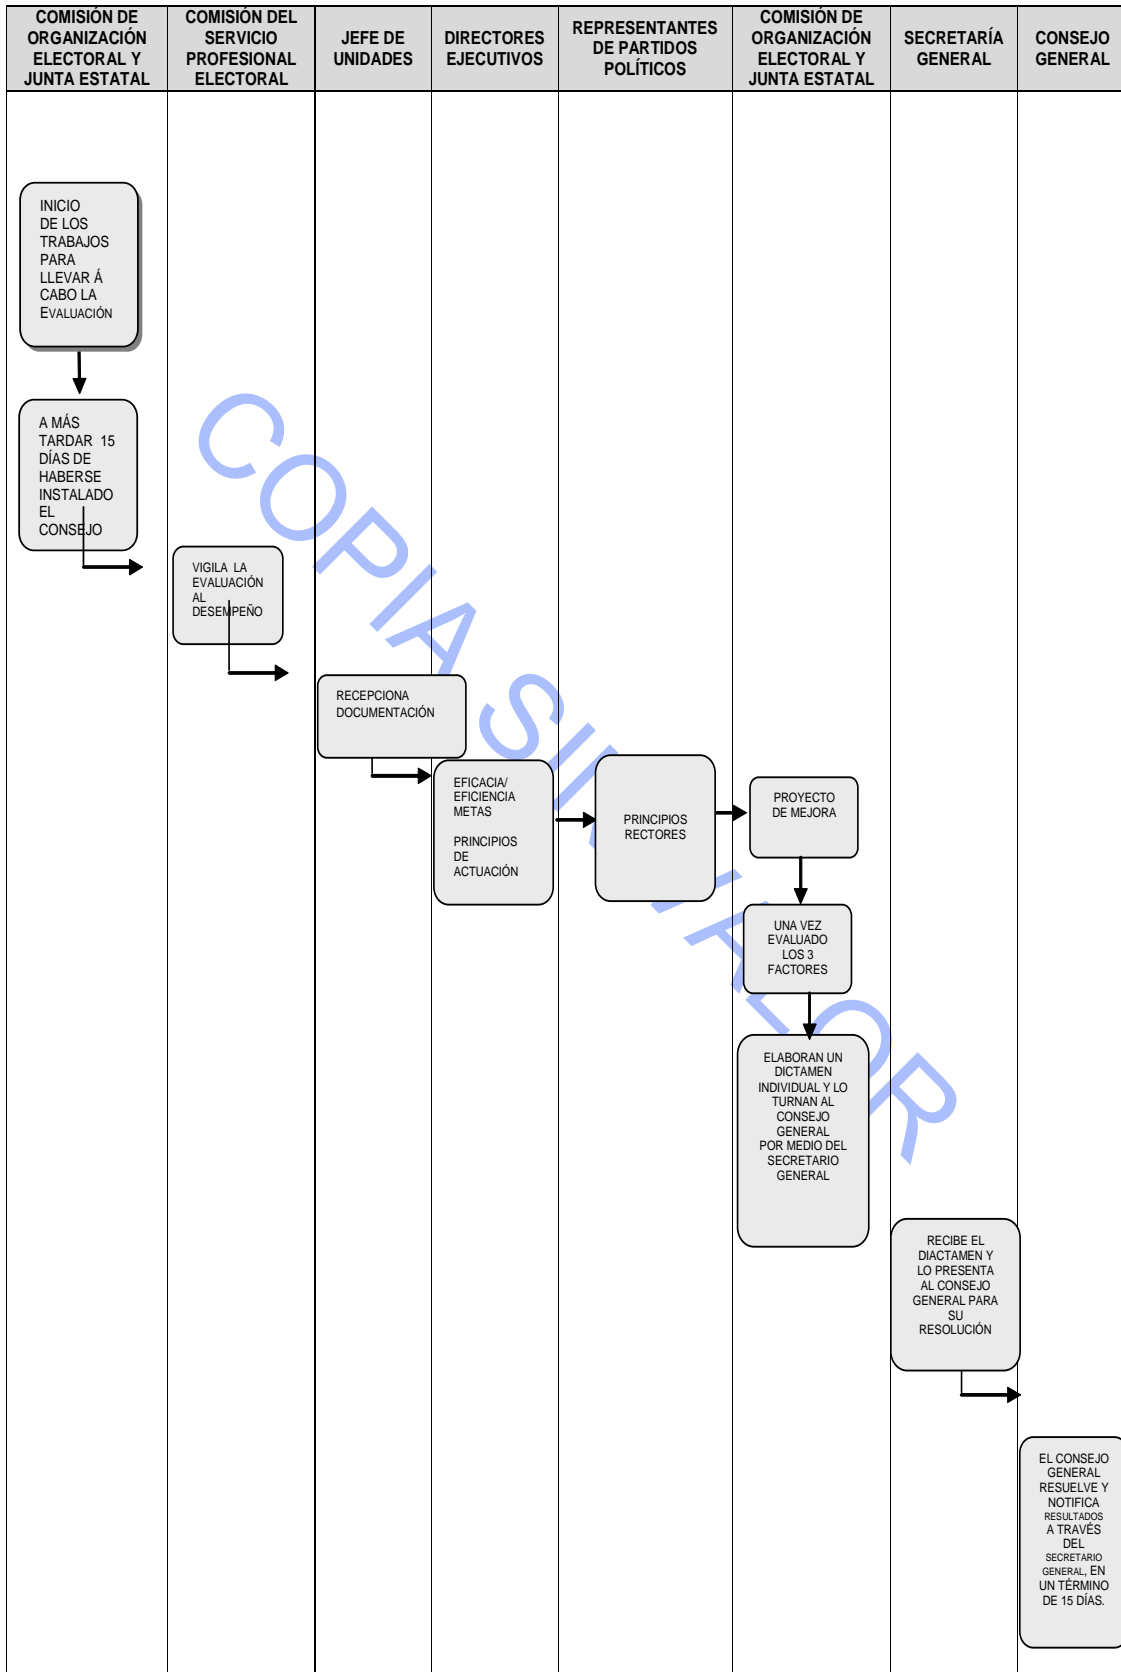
| COMISIÓN DE ORGANIZACIÓN ELECTORAL Y JUNTA ESTATAL | COMISIÓN DEL SERVICIO PROFESIONAL ELECTORAL | JEFE DE UNIDADES | DIRECTORES EJECUTIVOS | REPRESENTANTES DE PARTIDOS POLÍTICOS | COMISIÓN DE ORGANIZACIÓN ELECTORAL Y JUNTA ESTATAL | SECRETARÍA GENERAL | CONSEJO GENERAL |
|---|---|---|---|---|---|---|---|

INICIO DE LOS TRABAJOS PARA LLEVAR Á CABO LA EVALUACIÓN

A MÁS TARDAR 15 DÍAS DE HABERSE INSTALADO EL CONSEJO

VIGILA LA EVALUACIÓN AL DESEMPEÑO

RECEPCIONA DOCUMENTACIÓN

EFICACIA/ EFICIENCIA METAS

PRINCIPIOS DE ACTUACIÓN

PRINCIPIOS RECTORES

PROYECTO DE MEJORA

UNA VEZ EVALUADO LOS 3 FACTORES

ELABORAN UN DICTAMEN INDIVIDUAL Y LO TURNAN AL CONSEJO GENERAL POR MEDIO DEL SECRETARIO GENERAL

RECIBE EL DIACTAMEN Y LO PRESENTA AL CONSEJO GENERAL PARA SU RESOLUCIÓN

EL CONSEJO GENERAL RESUELVE Y NOTIFICA RESULTADOS A TRAVÉS DEL SECRETARIO GENERAL, EN UN TÉRMINO DE 15 DÍAS.

COPIA SIN VALOR